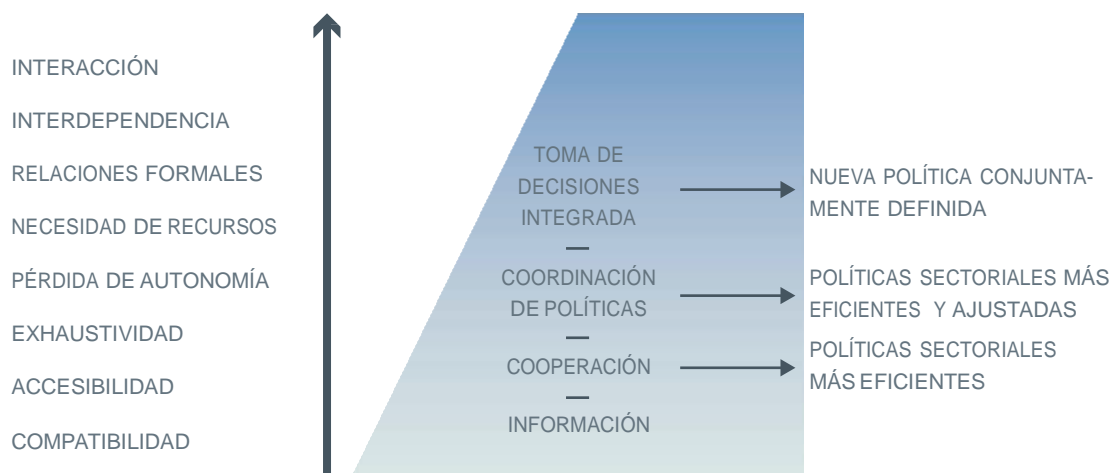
INTERACCIÓN

INTERDEPENDENCIA

RELACIONES FORMALES

NECESIDAD DE RECURSOS

PÉRDIDA DE AUTONOMÍA

EXHAUSTIVIDAD

ACCESIBILIDAD

COMPATIBILIDAD

TOMA DE DECISIONES INTEGRADA

NUEVA POLÍTICA CONJUNTAMENTE DEFINIDA

COORDINACIÓN DE POLÍTICAS

POLÍTICAS SECTORIALES MÁS EFICIENTES Y AJUSTADAS

COOPERACIÓN

POLÍTICAS SECTORIALES MÁS EFICIENTES

INFORMACIÓN